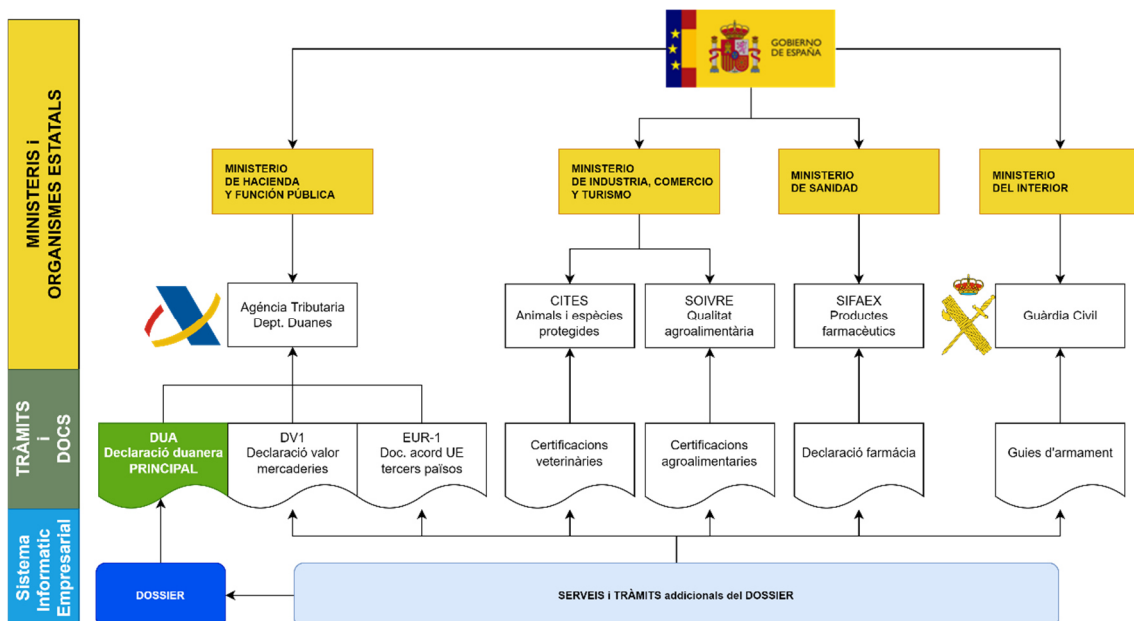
MINISTERIS i ORGANISMES ESTATALS

GOBIERNO DE ESPAÑA

MINISTERIO DE HACIENDA Y FUNCIÓN PÚBLICA

MINISTERIO DE INDUSTRIA, COMERCIO Y TURISMO

MINISTERIO DE SANIDAD

MINISTERIO DEL INTERIOR

Agència Tributaria Dept. Duanes

CITES Animals i espècies protegides

SOIVRE Qualitat agroalimentària

SIFAEX Productes farmacèutics

Guàrdia Civil

TRÀMITS i DOCS

DUA Declaració duanera PRINCIPAL

DV1 Declaració valor mercaderies

EUR-1 Doc. acord UE tercers països

Certificacions veterinàries

Certificacions agroalimentaries

Declaració farmàcia

Guies d'armament

Sistema Informatic Empresarial

DOSSIER

SERVEIS i TRÀMITS addicionals del DOSSIER